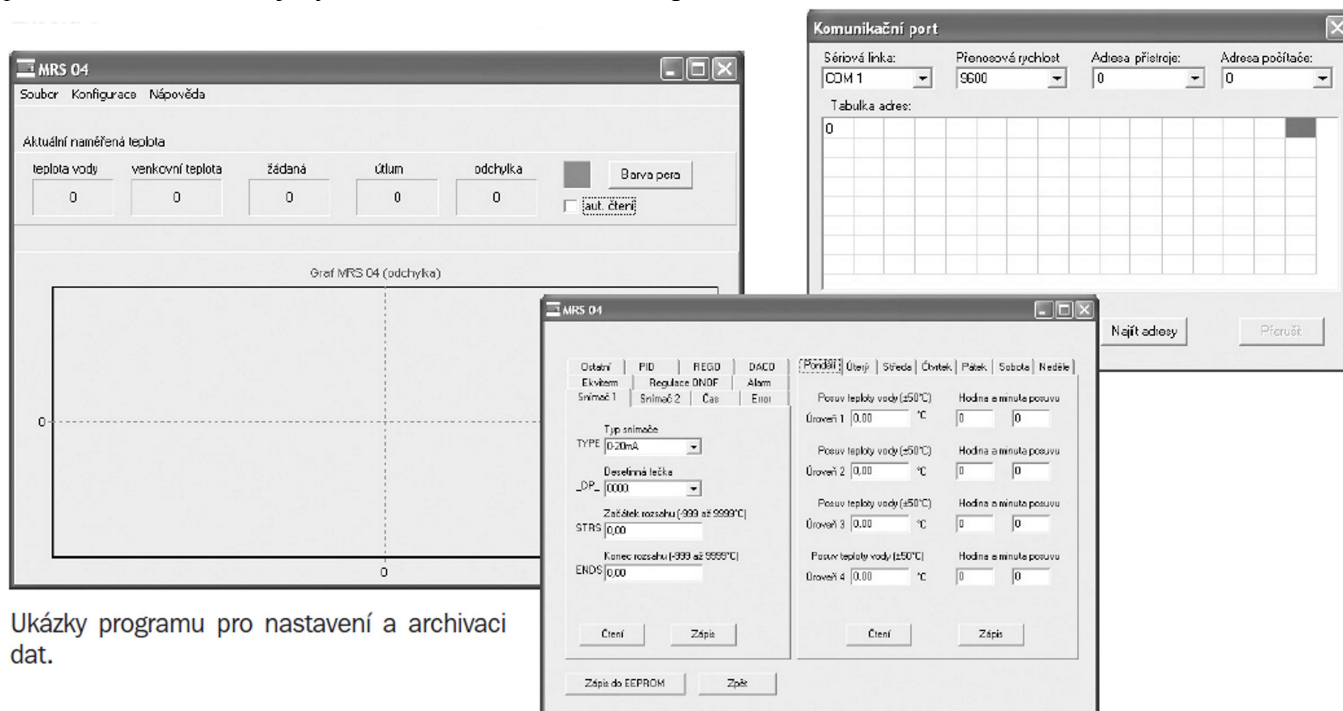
MRS 04

Soubor Konfigurace Nápověda

Aktuální naměřená teplota

teplota vody venkovní teplota žádaná útlum odchylka

0 0 0 0 0

Barva pera

aut. čtení

Graf MRS 04 (odchylka)

0

0

Komunikační port

Sériová linka: COM 1

Přenosová rychlost 9600

Adresa přístroje: 0

Adresa počítače: 0

Tabulka adres:

0

Najít adresy

Přeruš

MRS 04

Ostatní | PID | REGO | DACO

Ekviterm | Regulace ON/OFF | Alarm

Snímač 1 | Snímač 2 | Čas | Error

Typ snímače

TYPE 0-20mA

Desetinná tečka

_DP_ 0000

Začátek rozsahu (-999 až 9999°C)

STRS 0,00

Konec rozsahu (-999 až 9999°C)

ENDS 0,00

Čtení Zápis

Pondělí | Úterý | Středa | Čtvrtek | Pátek | Sobota | Neděle

Posuv teploty vody (±50°C) Hodina a minuta posuvu

Úroveň 1 0,00 °C 0 0

Posuv teploty vody (±50°C) Hodina a minuta posuvu

Úroveň 2 0,00 °C 0 0

Posuv teploty vody (±50°C) Hodina a minuta posuvu

Úroveň 3 0,00 °C 0 0

Posuv teploty vody (±50°C) Hodina a minuta posuvu

Úroveň 4 0,00 °C 0 0

Čtení Zápis

Zápis do EEPROM Zpět

Ukázky programu pro nastavení a archivaci dat.